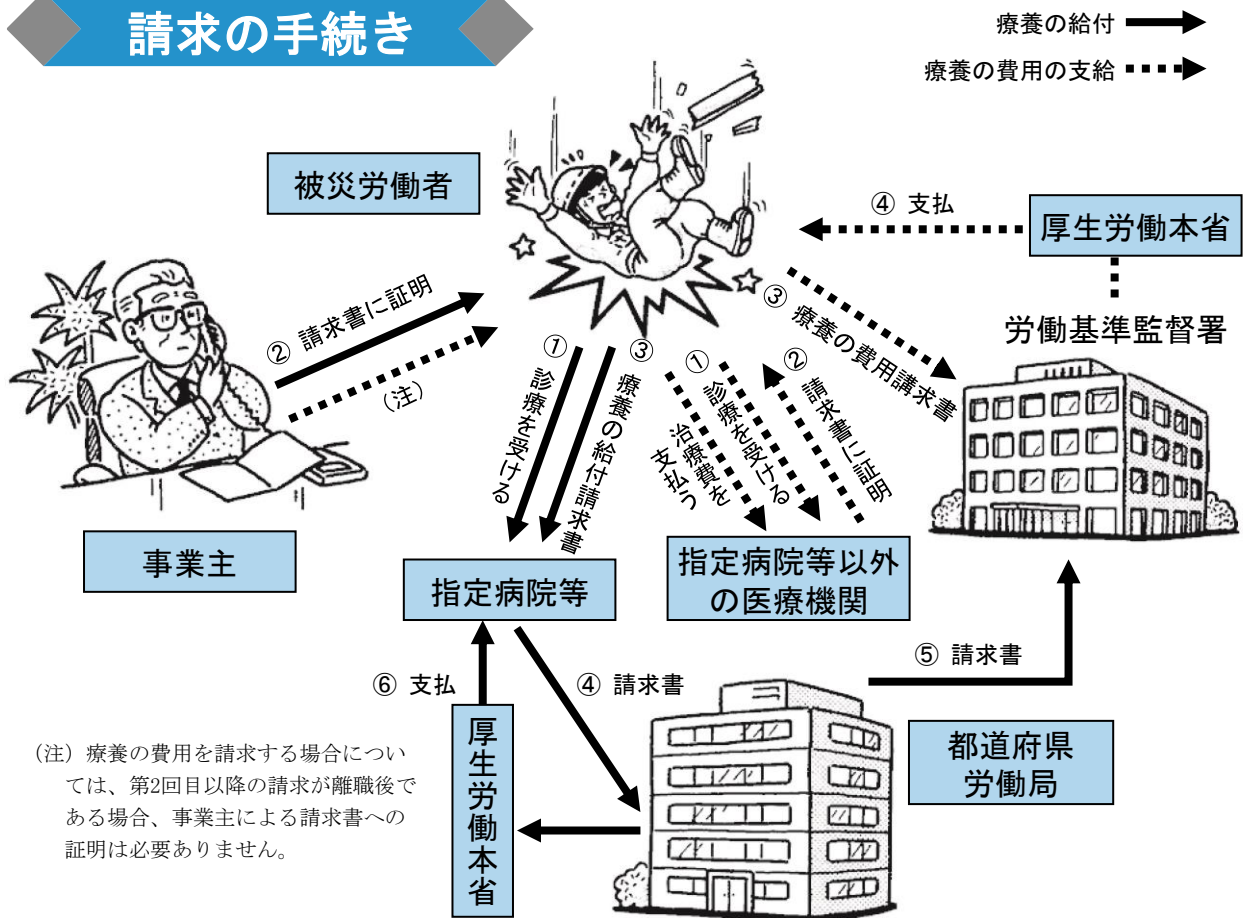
請求の手続き

療養の給付

療養の費用の支給

被災労働者

④ 支払

厚生労働本省

② 請求書に証明

（注）

① 診療を受ける

③ 療養の給付請求書

① 診療を受ける 治療費を支払う

② 請求書に証明

③ 療養の費用請求書

労働基準監督署

事業主

指定病院等

指定病院等以外の医療機関

⑤ 請求書

⑥ 支払

④ 請求書

厚生労働本省

都道府県労働局

（注）療養の費用を請求する場合については、第2回目以降の請求が離職後である場合、事業主による請求書への証明は必要ありません。